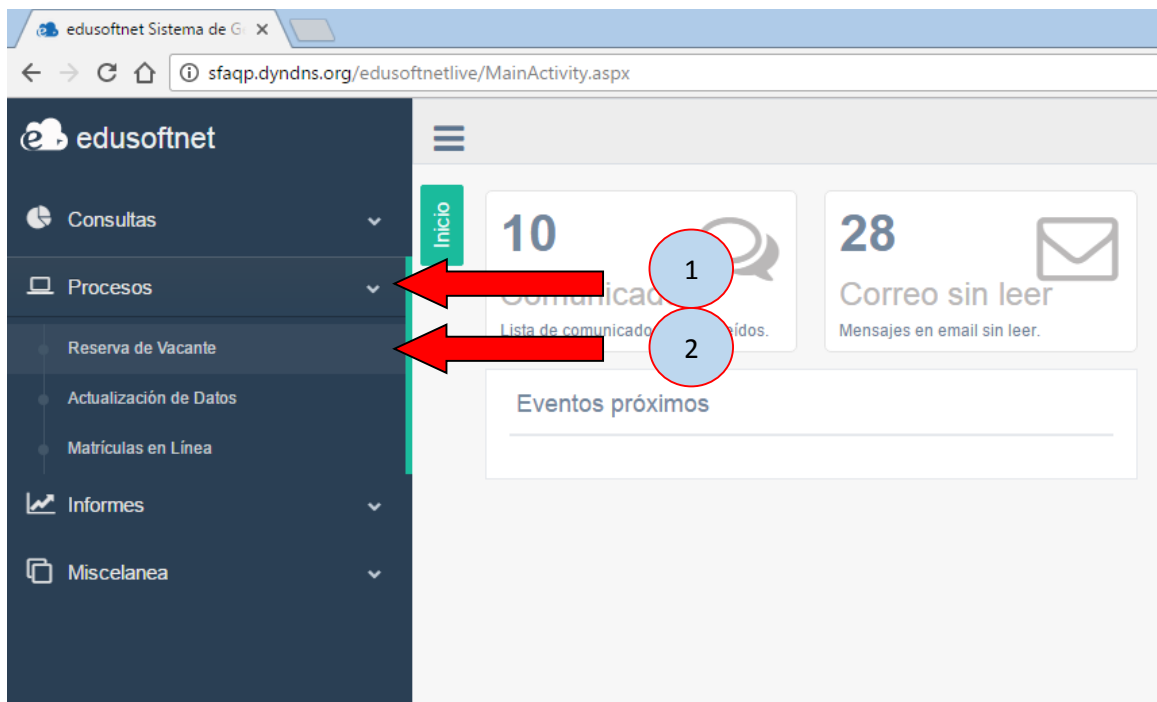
edusoftnet Sistema de G ×

sfaqp.dyndns.org/edusoftnetlive/MainActivity.aspx

edusoftnet

Consultas

Procesos

Reserva de Vacante

Actualización de Datos

Matrículas en Línea

Informes

Miscelanea

Inicio

10

Comunicad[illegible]

Lista de comunicado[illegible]eídos.

28

Correo sin leer

Mensajes en email sin leer.

1

2

Eventos próximos